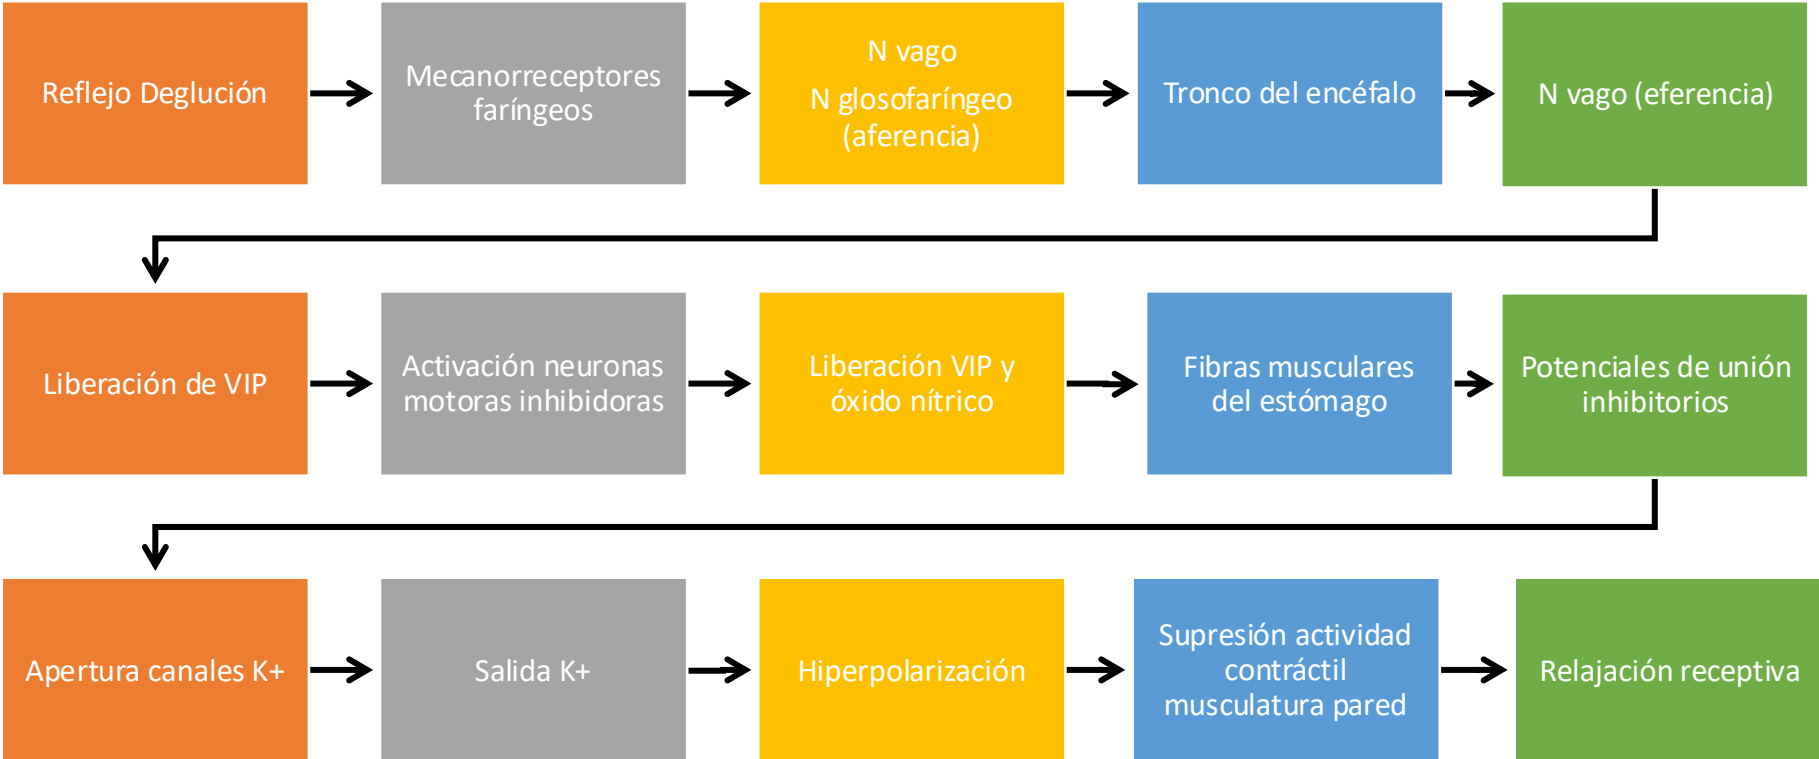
Reflejo Deglución

Mecanorreceptores faríngeos

N vago

N glosofaríngeo (aferencia)

Tronco del encéfalo

N vago (eferencia)

Liberación de VIP

Activación neuronas motoras inhibidoras

Liberación VIP y óxido nítrico

Fibras musculares del estómago

Potenciales de unión inhibitorios

Apertura canales K+

Salida K+

Hiperpolarización

Supresión actividad contráctil musculatura pared

Relajación receptiva